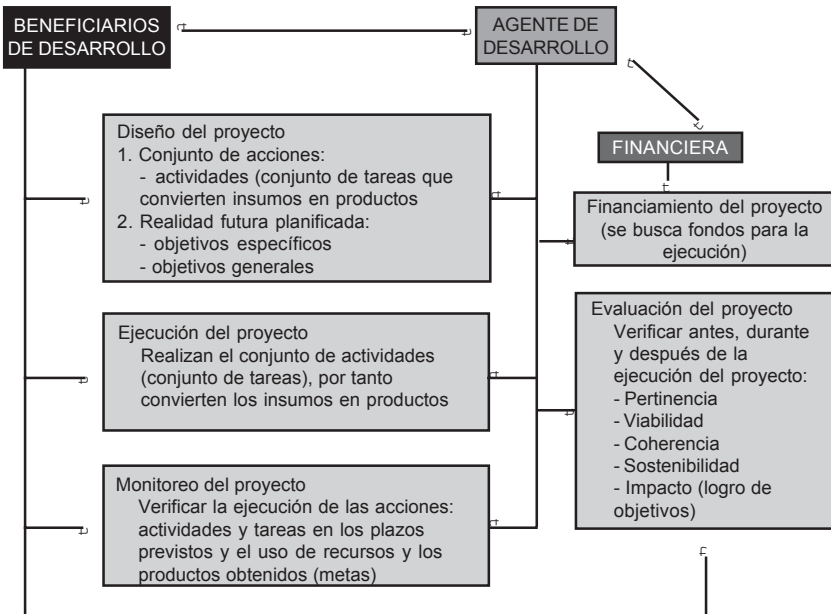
BENEFICIARIOS DE DESARROLLO

AGENTE DE DESARROLLO

FINANCIERA

Diseño del proyecto
1. Conjunto de acciones:
- actividades (conjunto de tareas que convierten insumos en productos
2. Realidad futura planificada:
- objetivos específicos
- objetivos generales

Financiamiento del proyecto (se busca fondos para la ejecución)

Ejecución del proyecto
Realizan el conjunto de actividades (conjunto de tareas), por tanto convierten los insumos en productos

Evaluación del proyecto
Verificar antes, durante y después de la ejecución del proyecto:
- Pertinencia
- Viabilidad
- Coherencia
- Sostenibilidad
- Impacto (logro de objetivos)

Monitoreo del proyecto
Verificar la ejecución de las acciones: actividades y tareas en los plazos previstos y el uso de recursos y los productos obtenidos (metas)